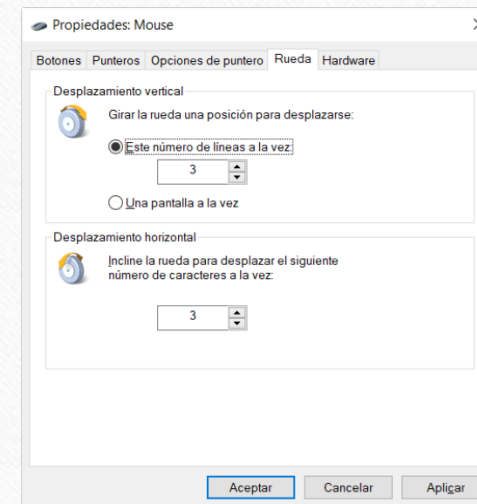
Propiedades: Mouse

Botones Punteros Opciones de puntero Rueda Hardware

Desplazamiento vertical

Girar la rueda una posición para desplazarse:

Este número de líneas a la vez:

3

Una pantalla a la vez

Desplazamiento horizontal

Incline la rueda para desplazar el siguiente número de caracteres a la vez:

3

Aceptar Cancelar Aplicar